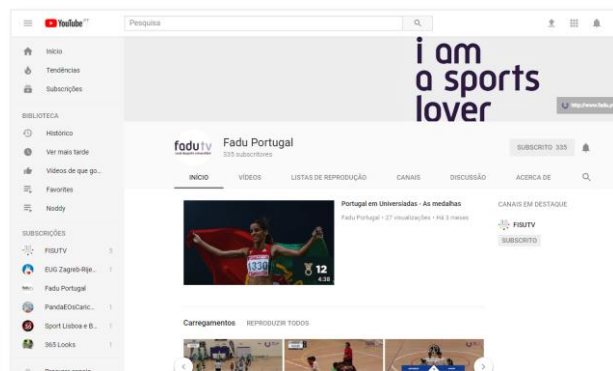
YouTube PT

Pesquisa

Início
Tendências
Subscrições

BIBLIOTECA
Histórico
Ver mais tarde
Vídeos de que go...
Favorites
Noddy

SUBSCRIÇÕES
FISUTV
EUG Zagreb-Rije...
Fadu Portugal
PandaEOsCaric...
Sport Lisboa e B...
365 Looks

i am a sports lover

http://www.fadu.p

fadu tv
Fadu Portugal
335 subscritores

SUBSCRITO 335

INÍCIO
VÍDEOS
LISTAS DE REPRODUÇÃO
CANAIS
DISCUSSÃO
ACERCA DE

1330
12
4:38

Portugal em Universiadas - As medalhas
Fadu Portugal • 27 visualizações • Há 3 meses

CANAIS EM DESTAQUE
FISUTV
SUBSCRITO

Carregamentos
REPRODUZIR TODOS